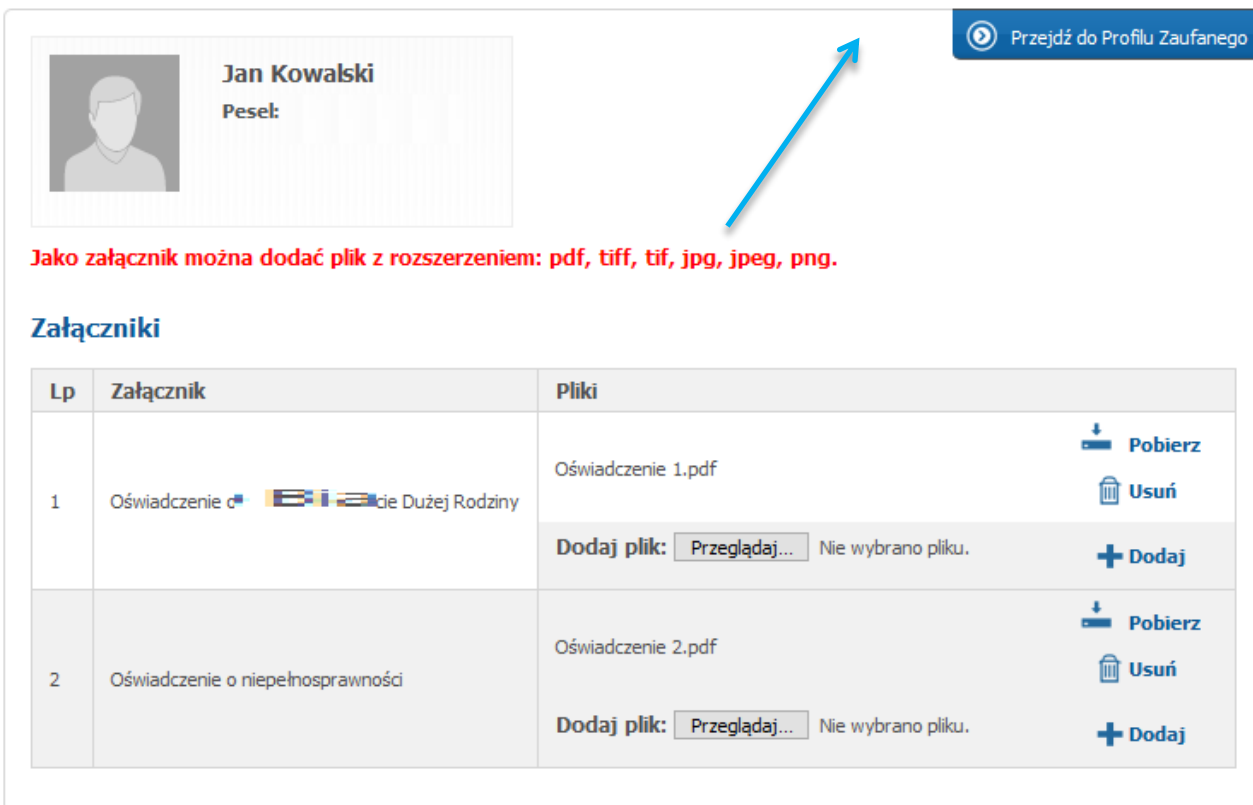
Przejdź do Profilu Zaufanego

Jan Kowalski
Pesel: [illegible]

Jako załącznik można dodać plik z rozszerzeniem: pdf, tiff, tif, jpg, jpeg, png.

Załączniki

| Lp | Załącznik | Pliki | |
|---|---|---|---|
| 1 | Oświadczenie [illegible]cie Dużej Rodziny | Oświadczenie 1.pdf | Pobierz Usuń |
| | | Dodaj plik: Przeglądaj... Nie wybrano pliku. | Dodaj |
| 2 | Oświadczenie o niepełnosprawności | Oświadczenie 2.pdf | Pobierz Usuń |
| | | Dodaj plik: Przeglądaj... Nie wybrano pliku. | Dodaj |